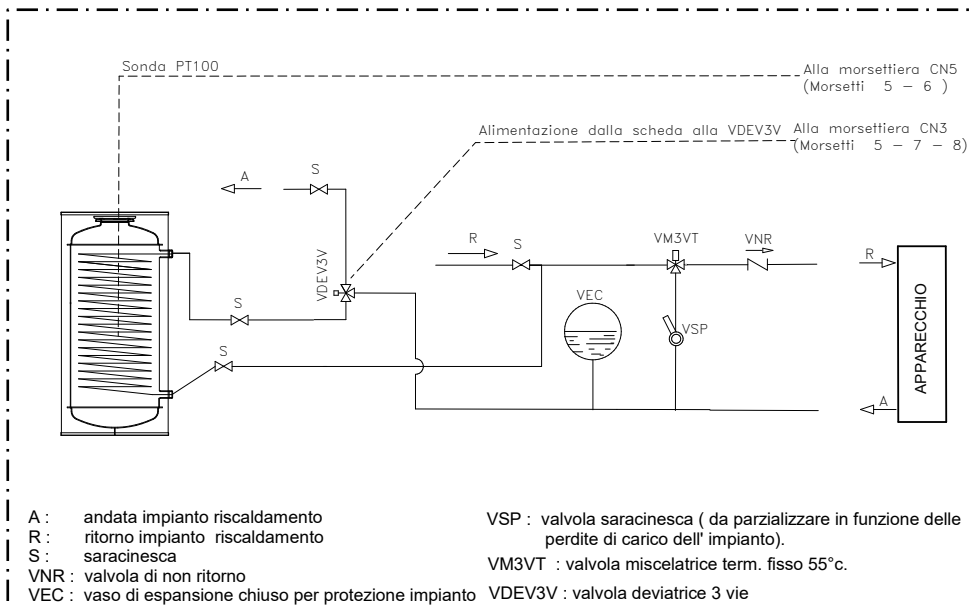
Sonda PT100

Alla morsettiera CN5
(Morsetti 5 – 6 )

Alimentazione dalla scheda alla VDEV3V

Alla morsettiera CN3
(Morsetti 5 – 7 – 8)

A

S

S

VDEV3V

S

R

S

VM3VT

VNR

R

VEC

VSP

APPARECCHIO

A

A : andata impianto riscaldamento
R : ritorno impianto riscaldamento
S : saracinesca
VNR : valvola di non ritorno
VEC : vaso di espansione chiuso per protezione impianto

VSP : valvola saracinesca ( da parzializzare in funzione delle perdite di carico dell' impianto).
VM3VT : valvola miscelatrice term. fisso 55°c.
VDEV3V : valvola deviatrice 3 vie